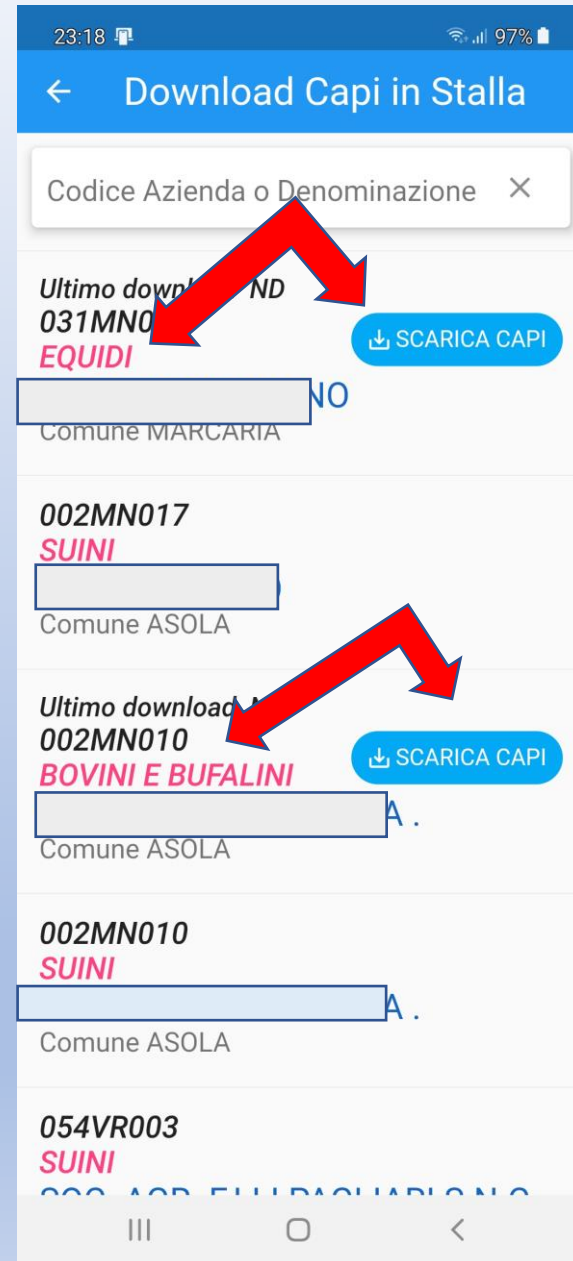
23:18 97%

Download Capi in Stalla

Codice Azienda o Denominazione ×

Ultimo downl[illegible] ND
031MN0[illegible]
EQUIDI
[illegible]NO
Comune MARCARIA

SCARICA CAPI

002MN017
SUINI
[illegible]
Comune ASOLA

Ultimo download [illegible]
002MN010
BOVINI E BUFALINI
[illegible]A .
Comune ASOLA

SCARICA CAPI

002MN010
SUINI
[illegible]A .
Comune ASOLA

054VR003
SUINI
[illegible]